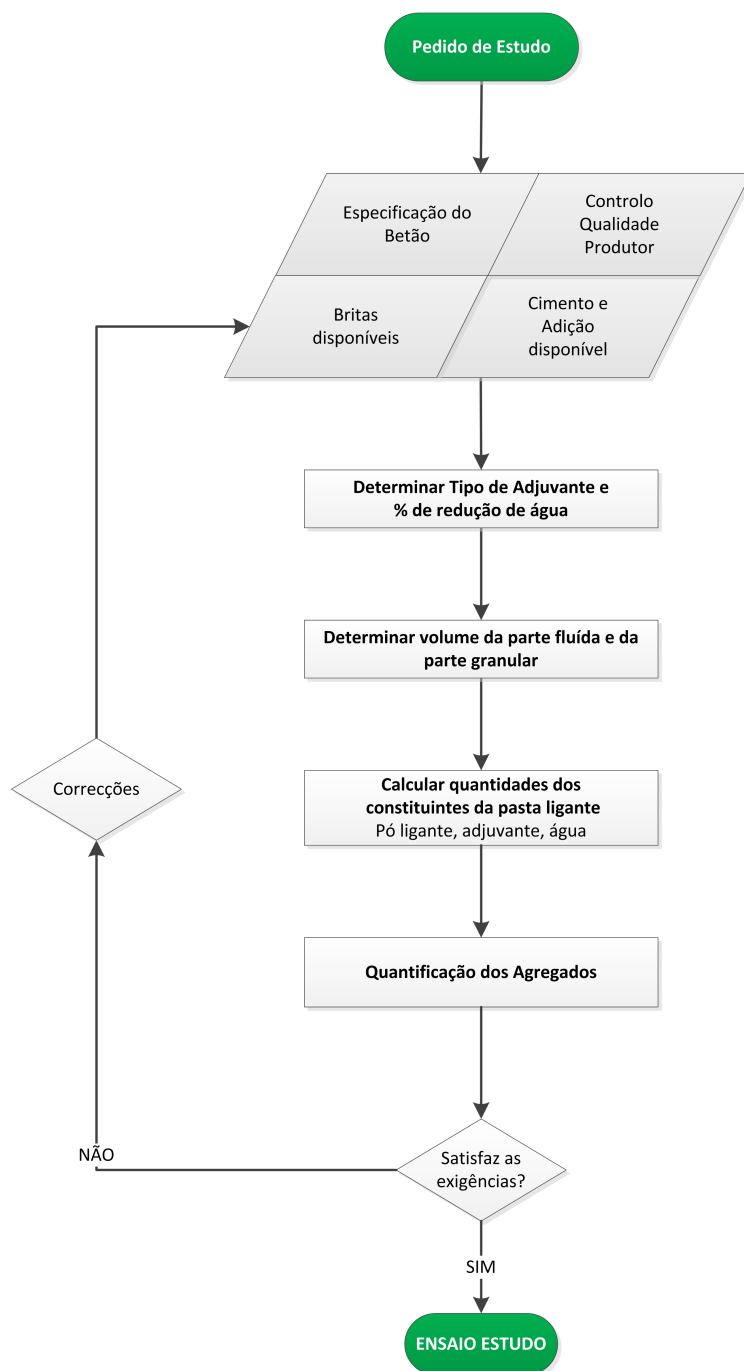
Pedido de Estudo

Especificação do Betão

Controlo Qualidade Produtor

Britas disponíveis

Cimento e Adição disponível

Determinar Tipo de Adjuvante e % de redução de água

Determinar volume da parte fluída e da parte granular

Calcular quantidades dos constituintes da pasta ligante
Pó ligante, adjuvante, água

Quantificação dos Agregados

Correcções

NÃO

Satisfaz as exigências?

SIM

ENSAIO ESTUDO